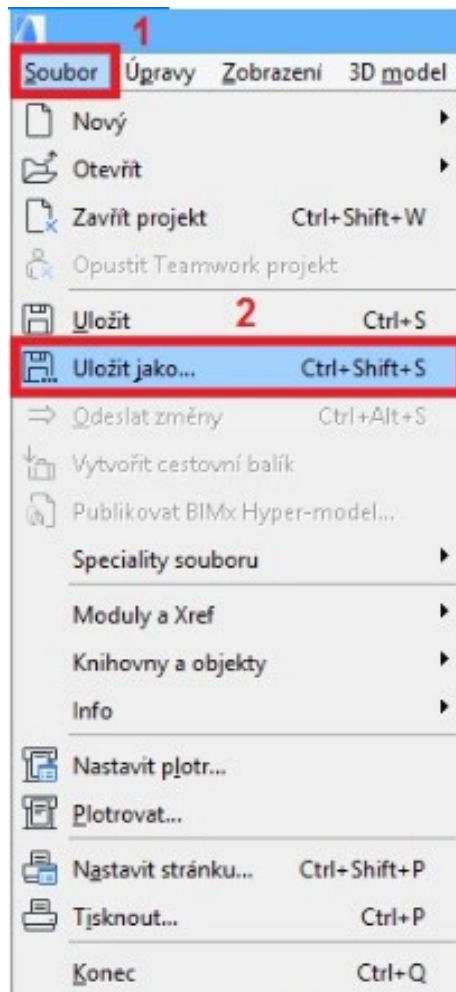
1

Soubor Úpravy Zobrazení 3D model

Nový

Otevřít

Zavřít projekt Ctrl+Shift+W

Opustit Teamwork projekt

Uložit Ctrl+S

2

Uložit jako... Ctrl+Shift+S

Odeslat změny Ctrl+Alt+S

Vytvořit cestovní balík

Publikovat BIMx Hyper-model...

Speciality souboru

Moduly a Xref

Knihovny a objekty

Info

Nastavit plotr...

Plotrovat...

Nastavit stránku... Ctrl+Shift+P

Tisknout... Ctrl+P

Konec Ctrl+Q